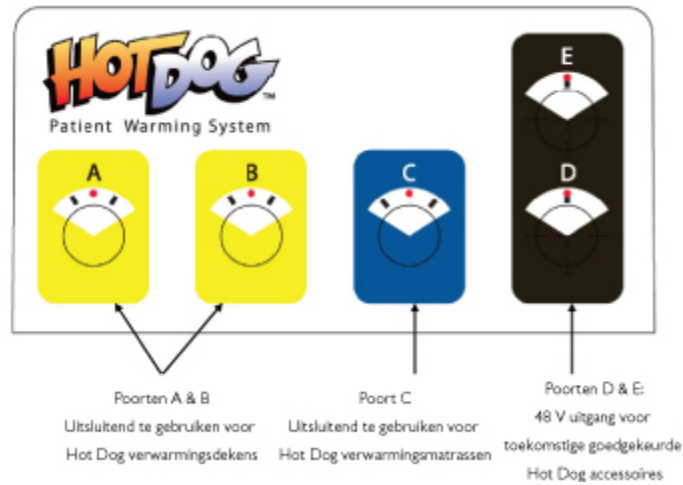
HOTDOG™
Patient Warming System

A

B

C

E

D

Poorten A & B
Uitsluitend te gebruiken voor
Hot Dog verwarmingsdekens

Poort C
Uitsluitend te gebruiken voor
Hot Dog verwarmingsmatrassen

Poorten D & E:
48 V uitgang voor
toekomstige goedgekeurde
Hot Dog accessoires